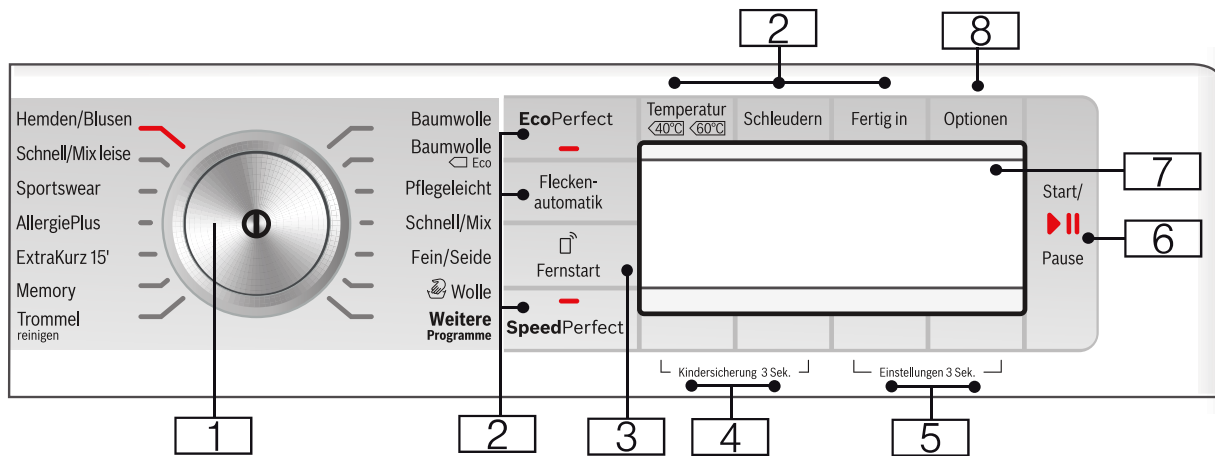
2
8
Hemden/Blusen
Schnell/Mix leise
Sportswear
AllergiePlus
ExtraKurz 15'
Memory
Trommel reinigen
Baumwolle
Baumwolle Eco
Pflegeleicht
Schnell/Mix
Fein/Seide
Wolle
Weitere Programme
EcoPerfect
Flecken-automatik
Fernstart
SpeedPerfect
Temperatur 40°C 60°C
Schleudern
Fertig in
Optionen
7
Start/
Pause
6
Kindersicherung 3 Sek.
Einstellungen 3 Sek.
1
2
3
4
5